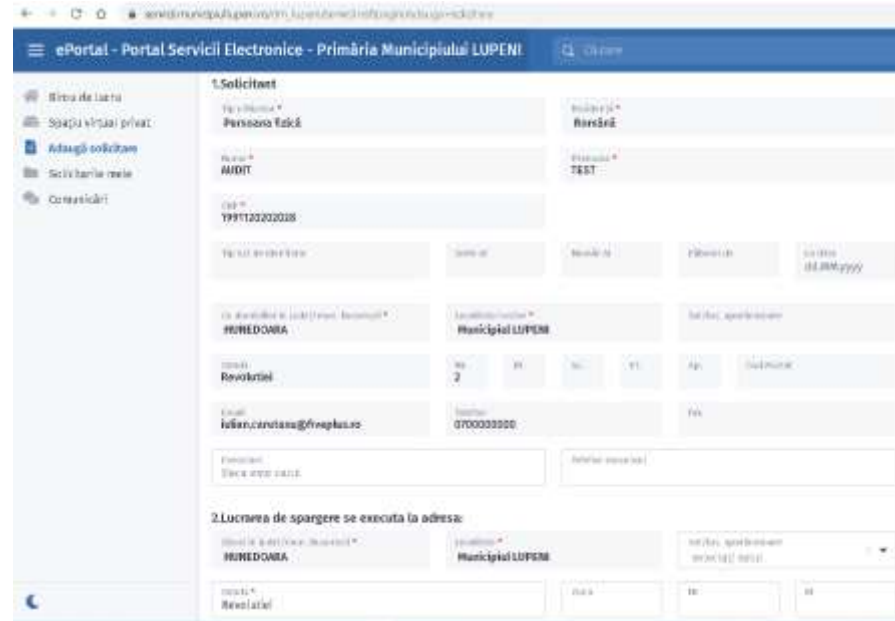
ePortal - Portal Servicii Electronice - Primăria Municipiului LUPENI

Biroul de lucru
Spațiu virtual privat
Adaugă solicitare
Solicitările mele
Comunicări

1.Solicitant

Tip persoana *
Persoana fizică

Rezidență *
Română

Nume *
AUDIT

Prenume *
TEST

CNP *
1991120202028

Tip act de identitate
Serie act
Număr act
Eliberat de
La data
dd.MM.yyyy

Județ *
HUNEDOARA

Localitate *
Municipiul LUPENI

Sat (loc. aparținătoare)

Strada
Revolutiei

Nr.
2

Bl.
Sc.
Et.
Ap.
Cod Postal

Email
iulian.constanu@fiveplus.ro

Telefon
0700000000

Fax

2.Lucrarea de spargere se executa la adresa:

Județ *
HUNEDOARA

Localitate *
Municipiul LUPENI

Sat (loc. aparținătoare)

Strada *
Revolutiei

Nr.
Bl.